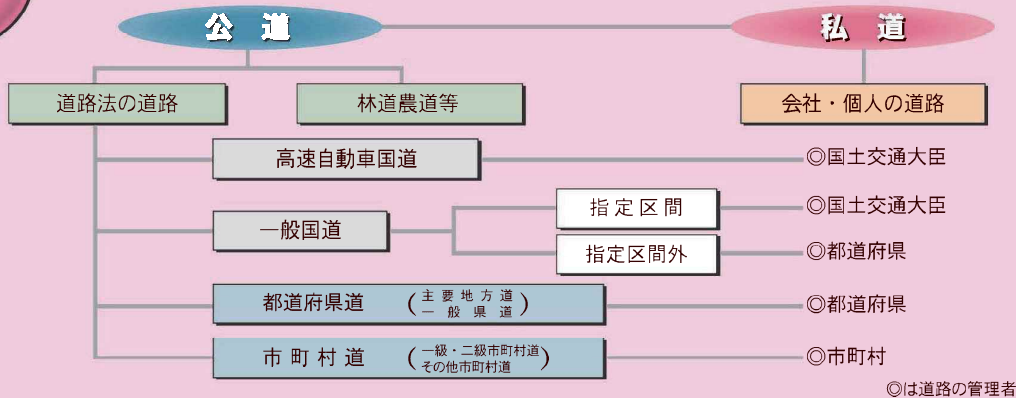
公道

私道

道路法の道路

林道農道等

会社・個人の道路

高速自動車国道

◎国土交通大臣

一般国道

指定区間

◎国土交通大臣

指定区間外

◎都道府県

都道府県道 （主要地方道 一般県道）

◎都道府県

市町村道 （一級・二級市町村道 その他市町村道）

◎市町村

◎は道路の管理者